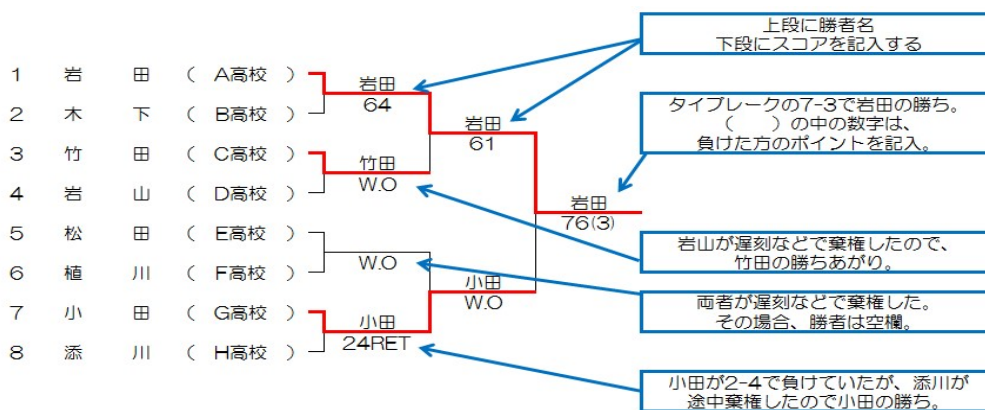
1 岩 田 （ A高校 ）
2 木 下 （ B高校 ）
3 竹 田 （ C高校 ）
4 岩 山 （ D高校 ）
5 松 田 （ E高校 ）
6 植 川 （ F高校 ）
7 小 田 （ G高校 ）
8 添 川 （ H高校 ）

岩田
64

竹田
W.O

W.O

小田
24RET

岩田
61

小田
W.O

岩田
76(3)

上段に勝者名
下段にスコアを記入する

タイブレークの7-3で岩田の勝ち。
（ ）の中の数字は、
負けた方のポイントを記入。

岩山が遅刻などで棄権したので、
竹田の勝ちあがり。

両者が遅刻などで棄権した。
その場合、勝者は空欄。

小田が2-4で負けていたが、添川が
途中棄権したので小田の勝ち。